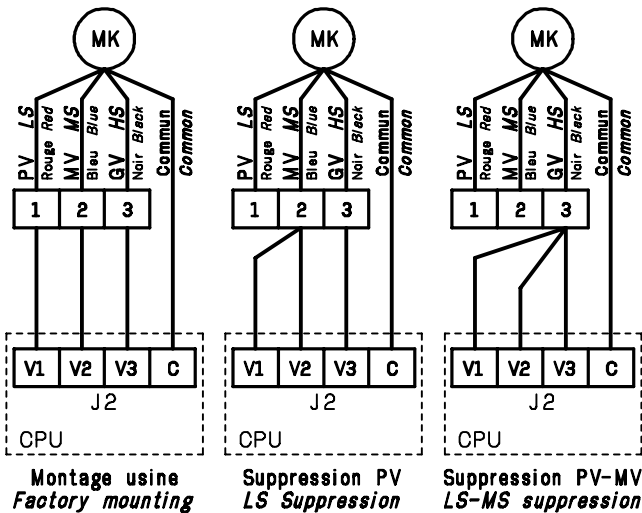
MK

PV LS Rouge Red
MV MS Bleu Blue
GV HS Noir Black
Commun Common

1 2 3

V1 V2 V3 C
J2
CPU

Montage usine
Factory mounting

MK

PV LS Rouge Red
MV MS Bleu Blue
GV HS Noir Black
Commun Common

1 2 3

V1 V2 V3 C
J2
CPU

Suppression PV
LS Suppression

MK

PV LS Rouge Red
MV MS Bleu Blue
GV HS Noir Black
Commun Common

1 2 3

V1 V2 V3 C
J2
CPU

Suppression PV-MV
LS-MS suppression